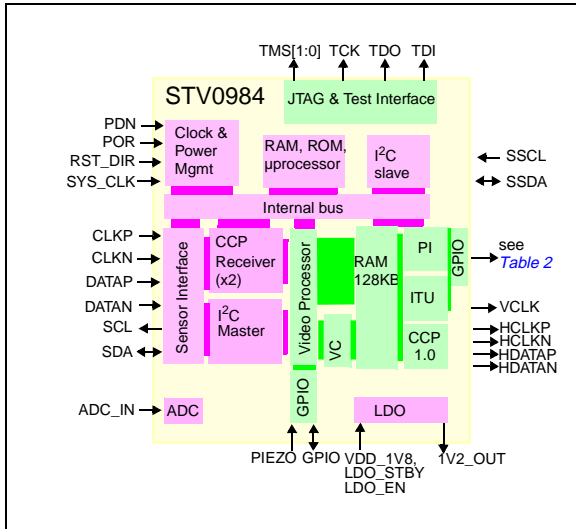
TMS[1:0] TCK TDO TDI

STV0984

JTAG & Test Interface

PDN
POR
RST_DIR
SYS_CLK

Clock & Power Mgmt

RAM, ROM, µprocessor

$I^2C$ slave

SSCL
SSDA

Internal bus

CLKP
CLKN
DATAP
DATAN
SCL
SDA

Sensor Interface

CCP Receiver (x2)

$I^2C$ Master

Video Processor

VC

RAM 128KB

PI

GPIO

see Table 2

ITU

VCLK

CCP 1.0

HCLKP
HCLKN
HDATAP
HDATAN

ADC_IN

ADC

GPIO

LDO

PIEZO GPIO VDD_1V8, LDO_STBY LDO_EN

1V2_OUT